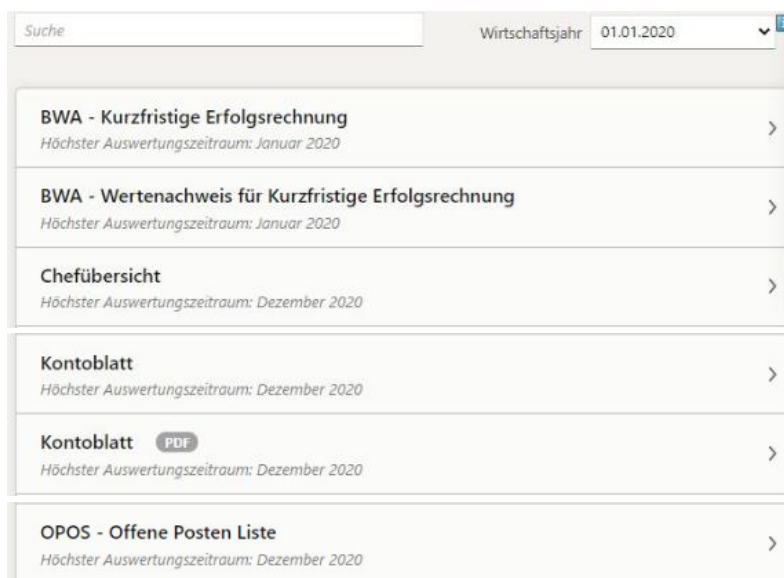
Suche

Wirtschaftsjahr 01.01.2020

BWA - Kurzfristige Erfolgsrechnung
Höchster Auswertungszeitraum: Januar 2020

BWA - Wertenachweis für Kurzfristige Erfolgsrechnung
Höchster Auswertungszeitraum: Januar 2020

Chefübersicht
Höchster Auswertungszeitraum: Dezember 2020

Kontoblatt
Höchster Auswertungszeitraum: Dezember 2020

Kontoblatt PDF
Höchster Auswertungszeitraum: Dezember 2020

OPOS - Offene Posten Liste
Höchster Auswertungszeitraum: Dezember 2020